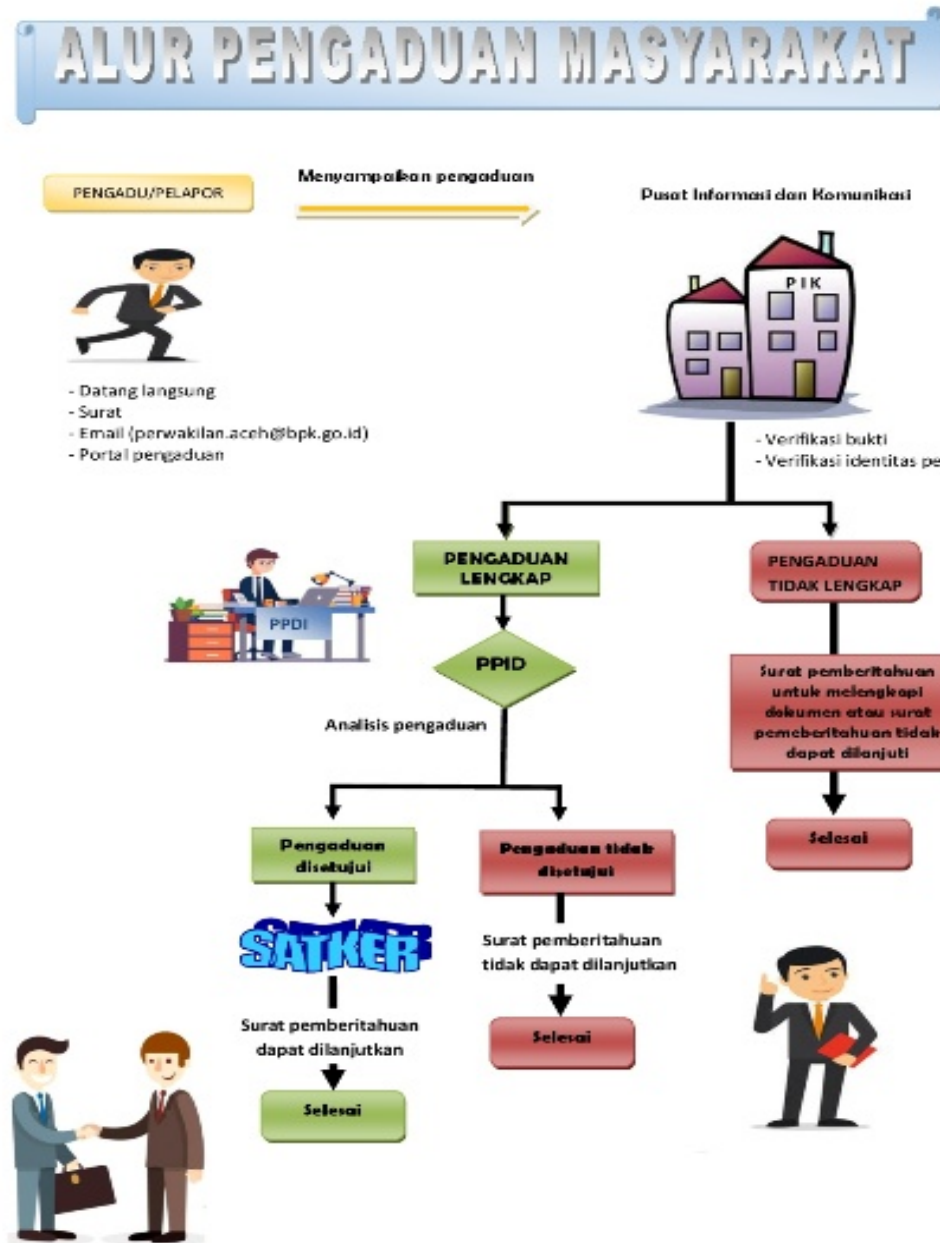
ALUR PENGADUAN MASYARAKAT

PENGADU/PELAPOR

Menyampaikan pengaduan

Pusat Informasi dan Komunikasi

PIK

- Datang langsung
- Surat
- Email (perwakilan.aceh@bpk.go.id)
- Portal pengaduan

- Verifikasi bukti
- Verifikasi identitas pe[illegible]

PENGADUAN LENGKAP

PENGADUAN TIDAK LENGKAP

PPDI

PPID

Analisis pengaduan

Surat pemberitahuan untuk melengkapi dokumen atau surat pemberitahuan tidak dapat dilanjuti

Selesai

Pengaduan disetujui

Pengaduan tidak disetujui

SATKER

Surat pemberitahuan tidak dapat dilanjutkan

Selesai

Surat pemberitahuan dapat dilanjutkan

Selesai